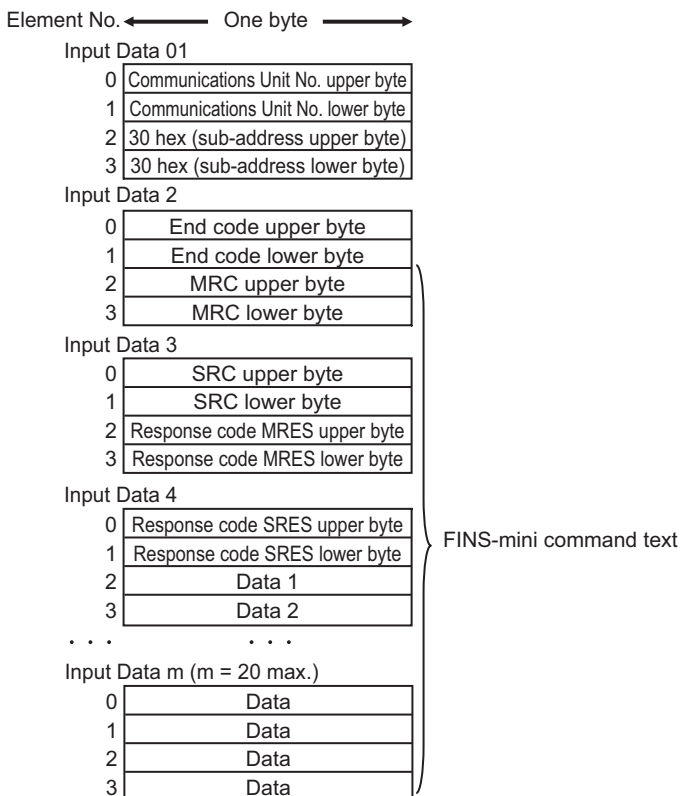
Element No. ← One byte →

Input Data 01

0 Communications Unit No. upper byte
1 Communications Unit No. lower byte
2 30 hex (sub-address upper byte)
3 30 hex (sub-address lower byte)

Input Data 2

0 End code upper byte
1 End code lower byte
2 MRC upper byte
3 MRC lower byte

Input Data 3

0 SRC upper byte
1 SRC lower byte
2 Response code MRES upper byte
3 Response code MRES lower byte

Input Data 4

0 Response code SRES upper byte
1 Response code SRES lower byte
2 Data 1
3 Data 2

. . . . . .

Input Data m (m = 20 max.)

0 Data
1 Data
2 Data
3 Data

FINS-mini command text